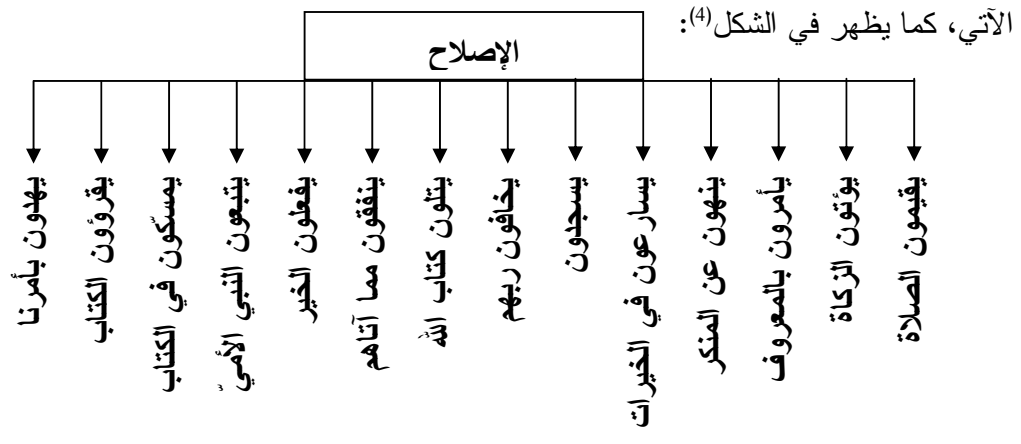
الآتي، كما يظهر في الشكل$^{(4)}$:

الإصلاح

يقيمون الصلاة

يؤتون الزكاة

يأمرون بالمعروف

ينهون عن المنكر

يسارعون في الخيرات

يسجدون

يخافون ربهم

يتلون كتاب الله

ينفقون مما آتاهم

يفعلون الخير

يتبعون النبي الأمي

يمسّكون في الكتاب

يقرؤون الكتاب

يهدون بأمرنا